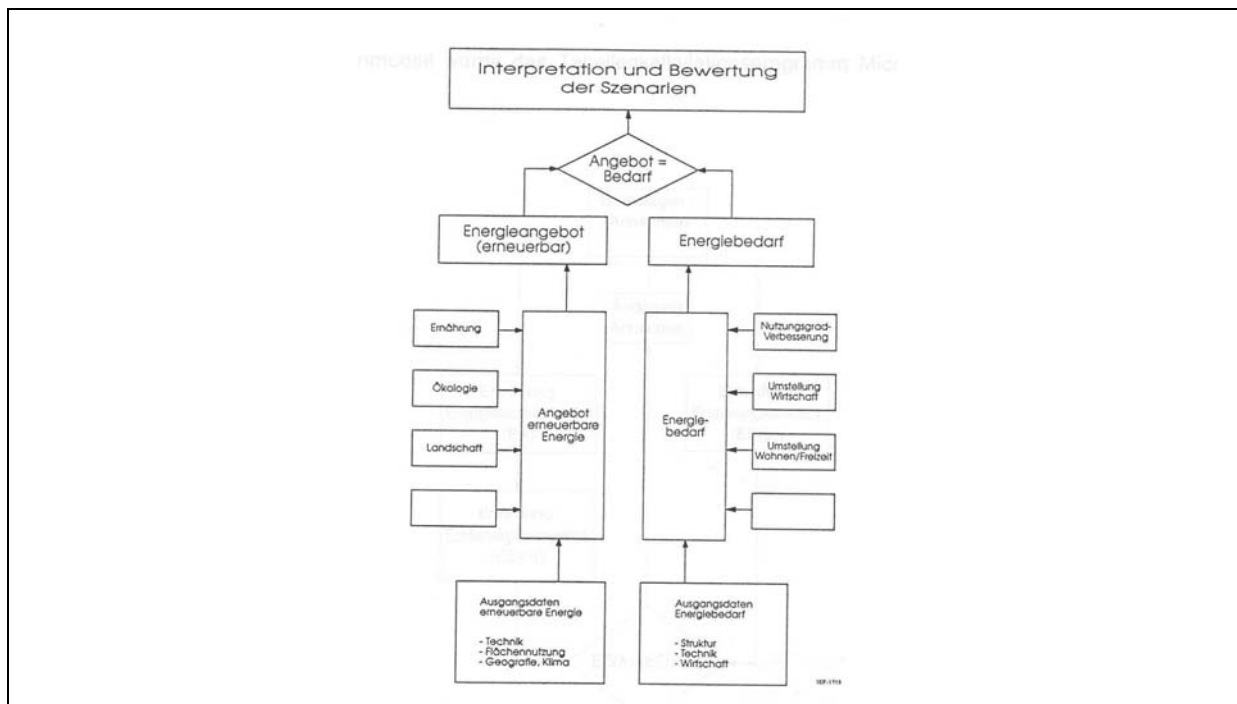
Interpretation und Bewertung der Szenarien

Angebot = Bedarf

Energieangebot (erneuerbar)

Energiebedarf

Ernährung

Ökologie

Landschaft

Angebot erneuerbare Energie

Energiebedarf

Nutzungsgrad-Verbesserung

Umstellung Wirtschaft

Umstellung Wohnen/Freizeit

Ausgangsdaten erneuerbare Energie

- Technik
- Flächennutzung
- Geografie, Klima

Ausgangsdaten Energiebedarf

- Struktur
- Technik
- Wirtschaft

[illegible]